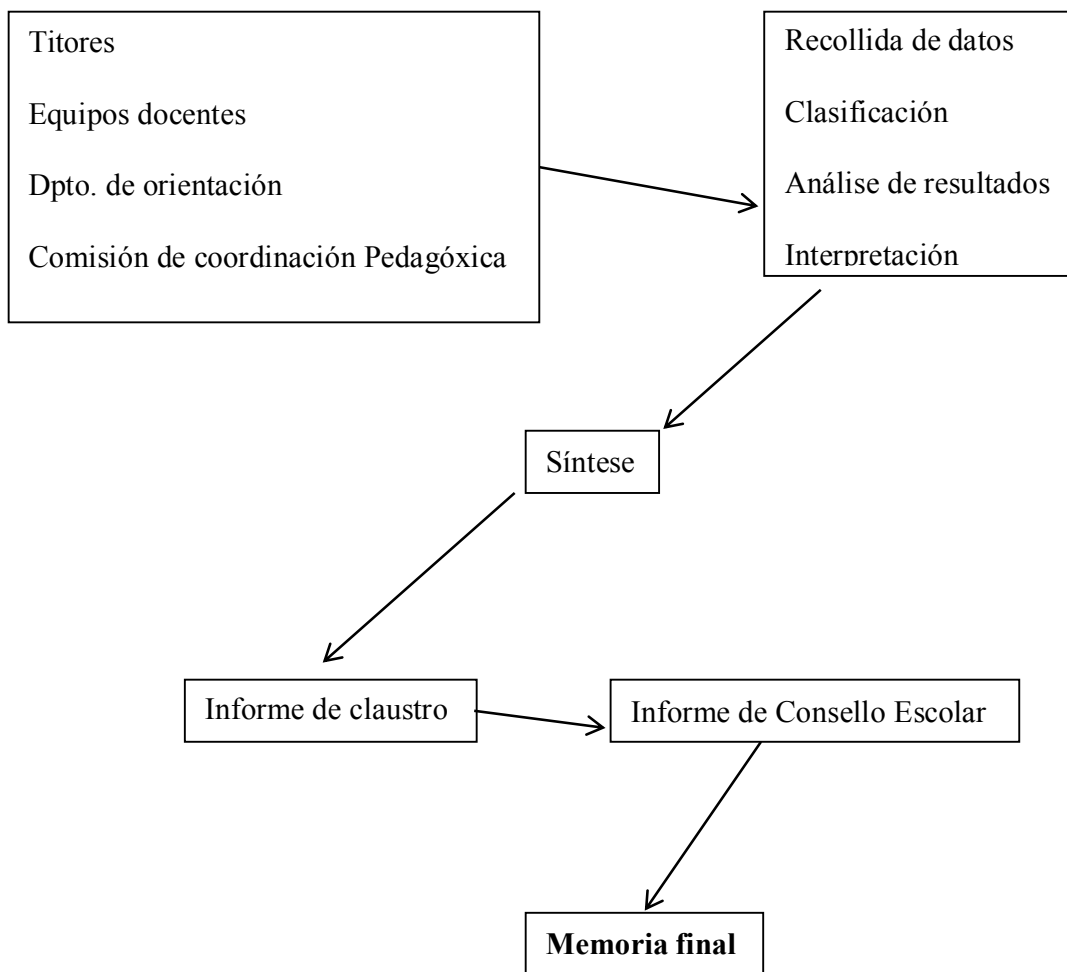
Titores

Equipos docentes

Dpto. de orientación

Comisión de coordinación Pedagóxica

Recollida de datos

Clasificación

Análise de resultados

Interpretación

Síntese

Informe de claustro

Informe de Consello Escolar

**Memoria final**